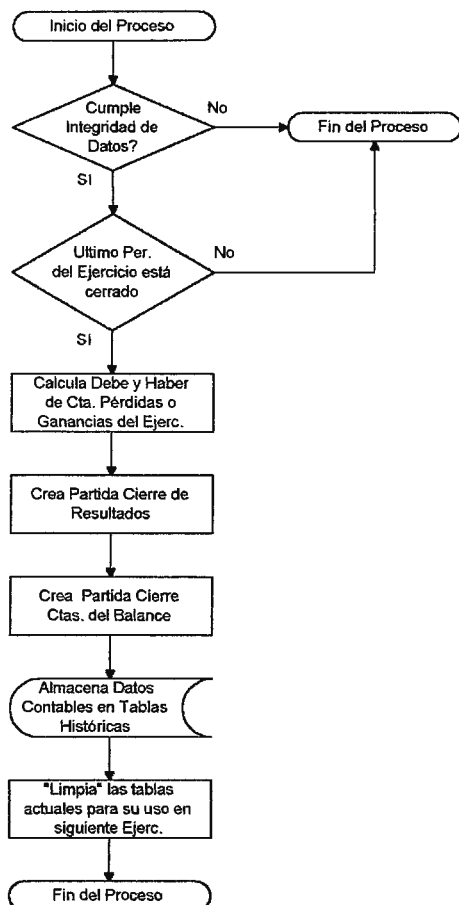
Inicio del Proceso

Cumple Integridad de Datos?

No

Fin del Proceso

SI

Ultimo Per. del Ejercicio está cerrado

No

SI

Calcula Debe y Haber de Cta. Pérdidas o Ganancias del Ejerc.

Crea Partida Cierre de Resultados

Crea Partida Cierre Ctas. del Balance

Almacena Datos Contables en Tablas Históricas

"Limpia" las tablas actuales para su uso en siguiente Ejerc.

Fin del Proceso